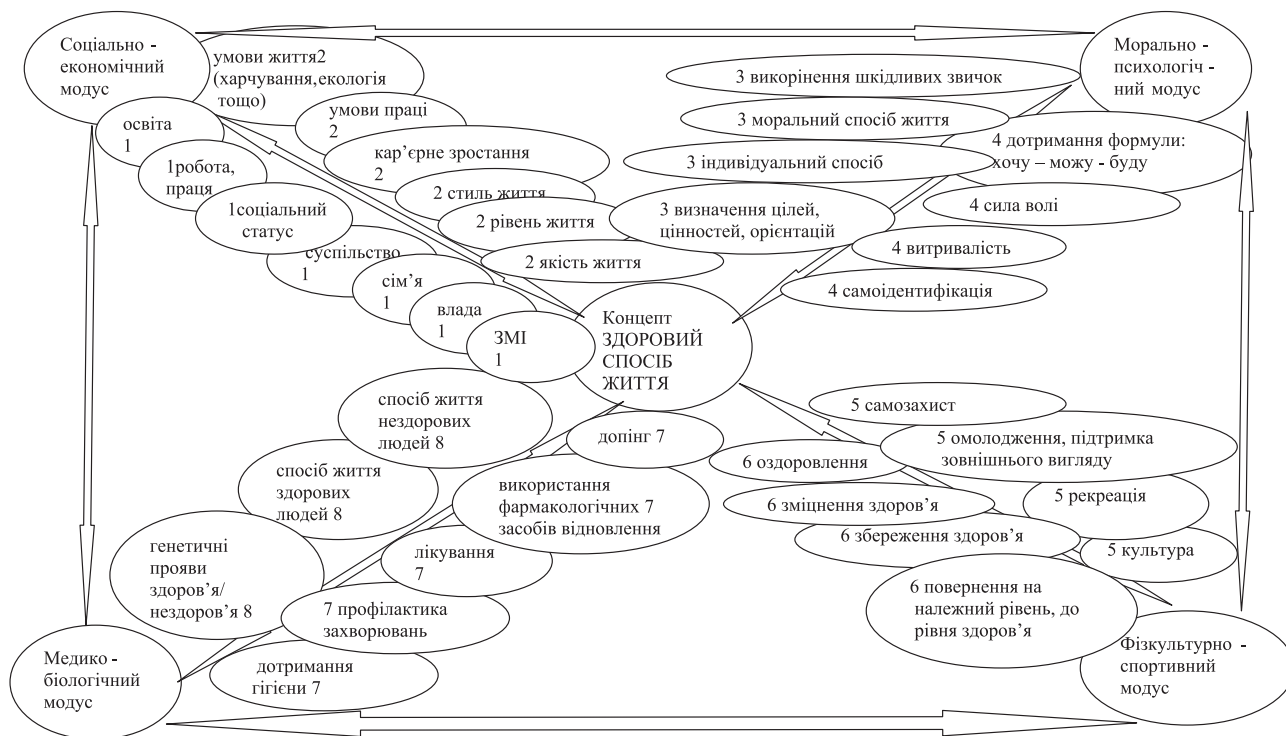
Соціально - економічний модус

умови життя2 (харчування,екологія тощо)

освіта 1

умови праці 2

1робота, праця

кар'єрне зростання 2

1соціальний статус

2 стиль життя

2 рівень життя

суспільство 1

2 якість життя

сім'я 1

влада 1

ЗМІ 1

Морально - психологіч - ний модус

3 викорінення шкідливих звичок

3 моральний спосіб життя

4 дотримання формули: хочу – можу - буду

3 індивідуальний спосіб

3 визначення цілей, цінностей, орієнтацій

4 сила волі

4 витривалість

4 самоідентифікація

Концепт ЗДОРОВИЙ СПОСІБ ЖИТТЯ

спосіб життя нездорових людей 8

допінг 7

спосіб життя здорових людей 8

використання фармакологічних 7 засобів відновлення

генетичні прояви здоров'я/ нездоров'я 8

лікування 7

7 профілактика захворювань

дотримання гігієни 7

Медико - біологічний модус

5 самозахист

6 оздоровлення

5 омолодження, підтримка зовнішнього вигляду

6 зміцнення здоров'я

5 рекреація

6 збереження здоров'я

5 культура

6 повернення на належний рівень, до рівня здоров'я

Фізкультурно - спортивний модус